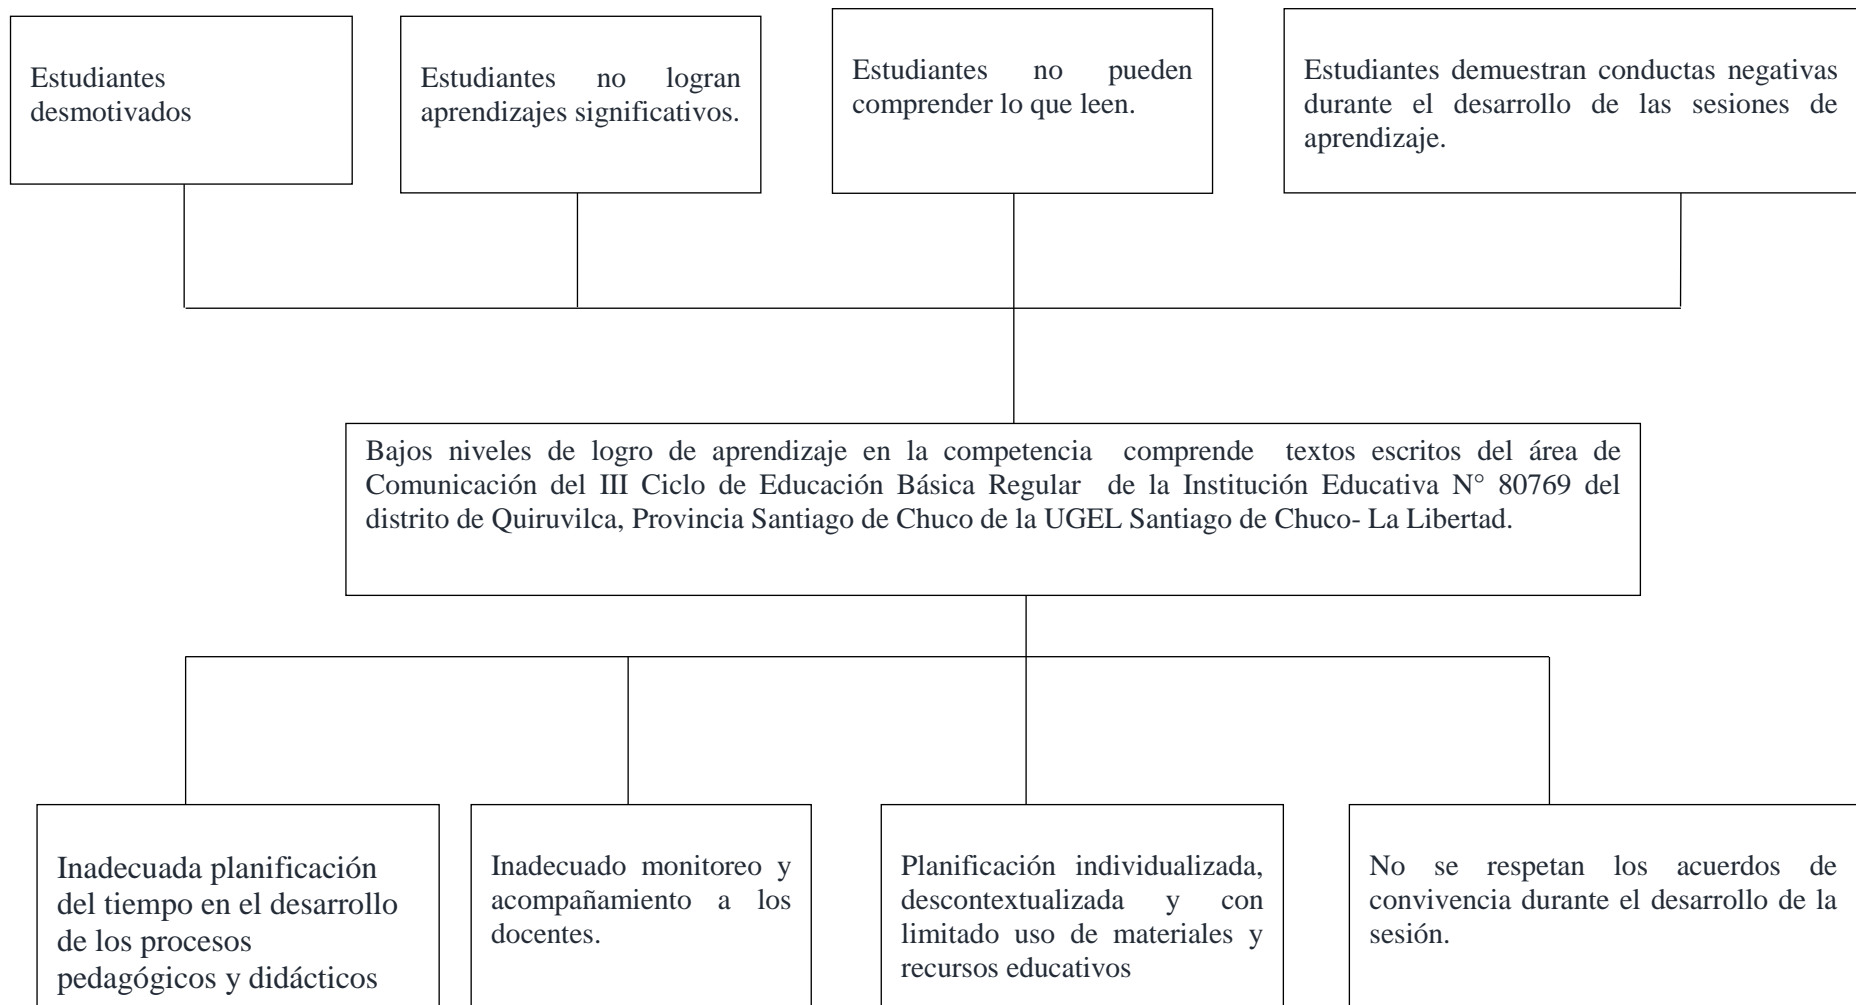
Estudiantes desmotivados

Estudiantes no logran aprendizajes significativos.

Estudiantes no pueden comprender lo que leen.

Estudiantes demuestran conductas negativas durante el desarrollo de las sesiones de aprendizaje.

Bajos niveles de logro de aprendizaje en la competencia comprende textos escritos del área de Comunicación del III Ciclo de Educación Básica Regular de la Institución Educativa N° 80769 del distrito de Quiruvilca, Provincia Santiago de Chuco de la UGEL Santiago de Chuco- La Libertad.

Inadecuada planificación del tiempo en el desarrollo de los procesos pedagógicos y didácticos

Inadecuado monitoreo y acompañamiento a los docentes.

Planificación individualizada, descontextualizada y con limitado uso de materiales y recursos educativos

No se respetan los acuerdos de convivencia durante el desarrollo de la sesión.